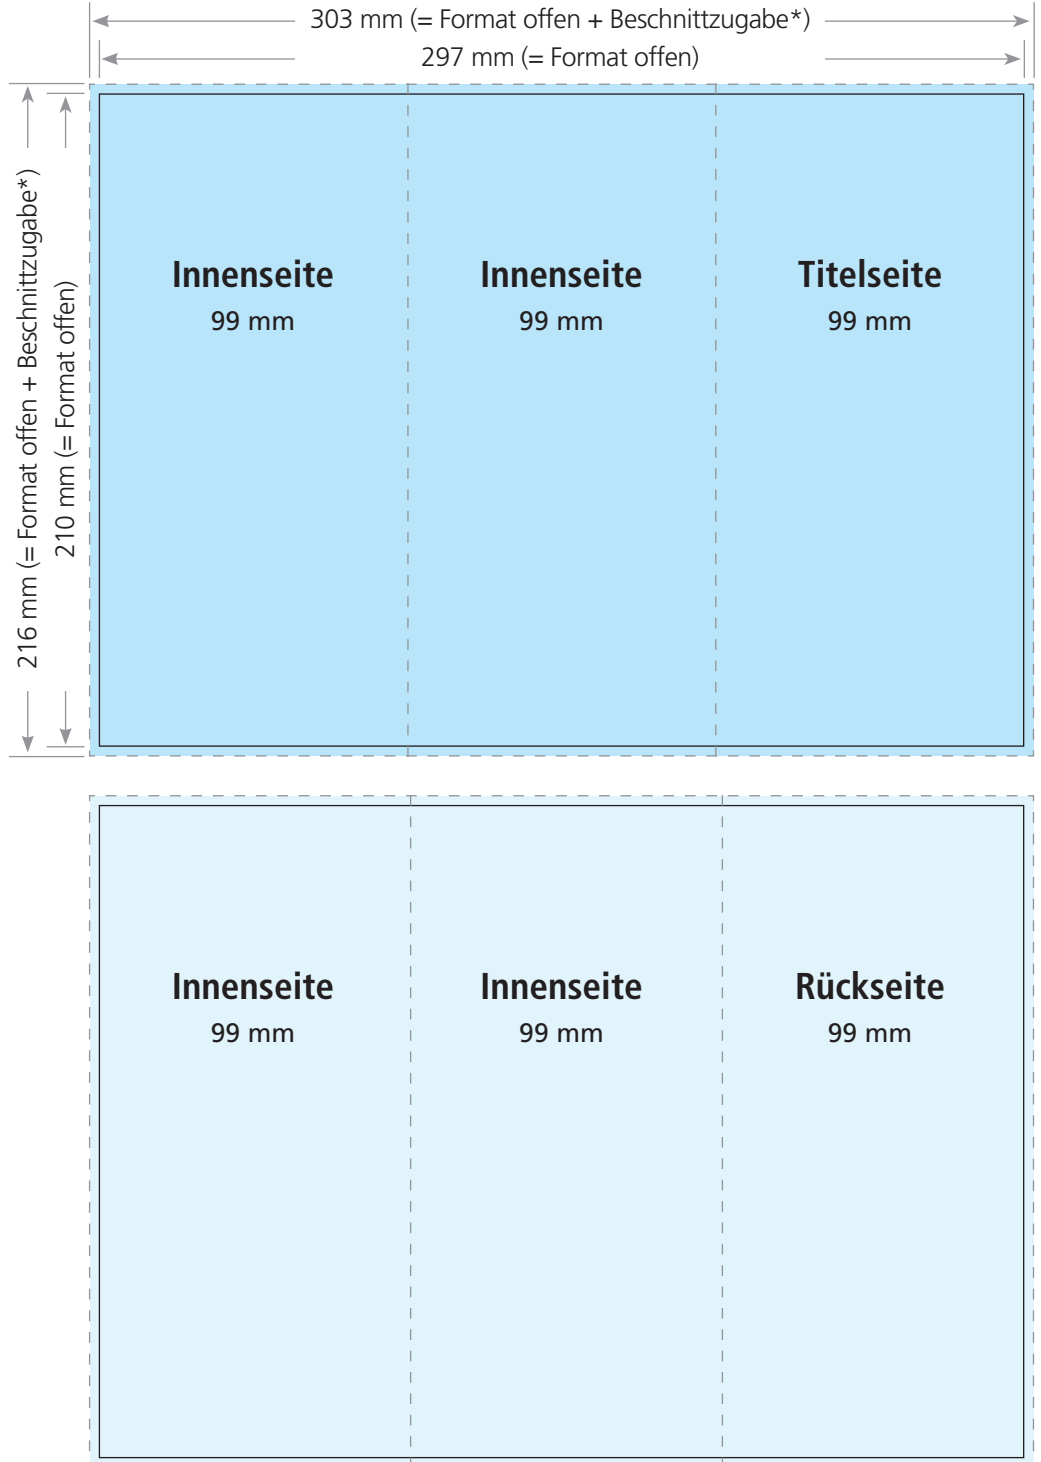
303 mm (= Format offen + Beschnittzugabe*)
297 mm (= Format offen)

216 mm (= Format offen + Beschnittzugabe*)
210 mm (= Format offen)

Innenseite
99 mm

Innenseite
99 mm

Titelseite
99 mm

Innenseite
99 mm

Innenseite
99 mm

Rückseite
99 mm